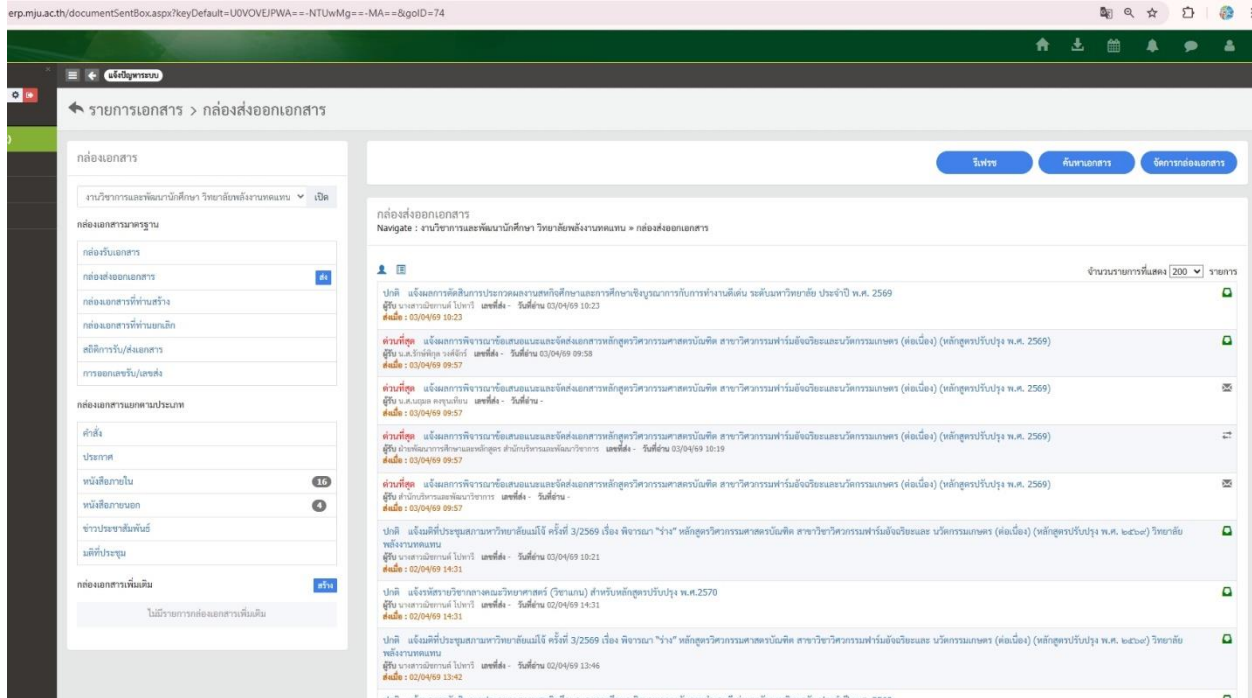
erp.mju.ac.th/documentSentBox.aspx?keyDefault=U0VOVEJPWA==-NTUwMg==-MA==&goID=74

แจ้งปัญหาระบบ

รายการเอกสาร > กล่องส่งออกเอกสาร

กล่องเอกสาร

งานวิชาการและพัฒนานักศึกษา วิทยาลัยพลังงานทดแทน เปิด

กล่องเอกสารมาตรฐาน

กล่องรับเอกสาร

กล่องส่งออกเอกสาร ส่ง

กล่องเอกสารที่ท่านสร้าง

กล่องเอกสารที่ท่านยกเลิก

สถิติการรับ/ส่งเอกสาร

การออกเลขรับ/เลขส่ง

กล่องเอกสารแยกตามประเภท

คำสั่ง

ประกาศ

หนังสือภายใน 16

หนังสือภายนอก 4

ข่าวประชาสัมพันธ์

มติที่ประชุม

กล่องเอกสารเพิ่มเติม สร้าง

ไม่มีรายการกล่องเอกสารเพิ่มเติม

รีเฟรช ค้นหาเอกสาร จัดการกล่องเอกสาร

กล่องส่งออกเอกสาร
Navigate : งานวิชาการและพัฒนานักศึกษา วิทยาลัยพลังงานทดแทน » กล่องส่งออกเอกสาร

จำนวนรายการที่แสดง 200 รายการ

ปกติ แจ้งผลการคัดสินการประกวดผลงานสหกิจศึกษาและการศึกษาเชิงบูรณาการกับการทำงานดีเด่น ระดับมหาวิทยาลัย ประจำปี พ.ศ. 2569
ผู้รับ นางสาวนิชกานต์ ไปหารี เลขที่ส่ง - วันที่อ่าน 03/04/69 10:23
ส่งเมื่อ : 03/04/69 10:23

ด่วนที่สุด แจ้งผลการพิจารณาข้อเสนอแนะและจัดส่งเอกสารหลักสูตรวิศวกรรมศาสตรบัณฑิต สาขาวิศวกรรมฟาร์มอัจฉริยะและนวัตกรรมเกษตร (ต่อเนื่อง) (หลักสูตรปรับปรุง พ.ศ. 2569)
ผู้รับ น.ส.รักษ์พิกุล วงศ์จักร์ เลขที่ส่ง - วันที่อ่าน 03/04/69 09:58
ส่งเมื่อ : 03/04/69 09:57

ด่วนที่สุด แจ้งผลการพิจารณาข้อเสนอแนะและจัดส่งเอกสารหลักสูตรวิศวกรรมศาสตรบัณฑิต สาขาวิศวกรรมฟาร์มอัจฉริยะและนวัตกรรมเกษตร (ต่อเนื่อง) (หลักสูตรปรับปรุง พ.ศ. 2569)
ผู้รับ น.ส.เบญจ ครุฑเทียน เลขที่ส่ง - วันที่อ่าน -
ส่งเมื่อ : 03/04/69 09:57

ด่วนที่สุด แจ้งผลการพิจารณาข้อเสนอแนะและจัดส่งเอกสารหลักสูตรวิศวกรรมศาสตรบัณฑิต สาขาวิศวกรรมฟาร์มอัจฉริยะและนวัตกรรมเกษตร (ต่อเนื่อง) (หลักสูตรปรับปรุง พ.ศ. 2569)
ผู้รับ ฝ่ายพัฒนาการศึกษาและหลักสูตร สำนักบริหารและพัฒนาวิชาการ เลขที่ส่ง - วันที่อ่าน 03/04/69 10:19
ส่งเมื่อ : 03/04/69 09:57

ด่วนที่สุด แจ้งผลการพิจารณาข้อเสนอแนะและจัดส่งเอกสารหลักสูตรวิศวกรรมศาสตรบัณฑิต สาขาวิศวกรรมฟาร์มอัจฉริยะและนวัตกรรมเกษตร (ต่อเนื่อง) (หลักสูตรปรับปรุง พ.ศ. 2569)
ผู้รับ สำนักบริหารและพัฒนาวิชาการ เลขที่ส่ง - วันที่อ่าน -
ส่งเมื่อ : 03/04/69 09:57

ปกติ แจ้งมติที่ประชุมสภามหาวิทยาลัยแม่โจ้ ครั้งที่ 3/2569 เรื่อง พิจารณา "ร่าง" หลักสูตรวิศวกรรมศาสตรบัณฑิต สาขาวิชาวิศวกรรมฟาร์มอัจฉริยะและ นวัตกรรมเกษตร (ต่อเนื่อง) (หลักสูตรปรับปรุง พ.ศ. ๒๕๖๙) วิทยาลัยพลังงานทดแทน
ผู้รับ นางสาวนิชกานต์ ไปหารี เลขที่ส่ง - วันที่อ่าน 03/04/69 10:21
ส่งเมื่อ : 02/04/69 14:31

ปกติ แจ้งรหัสรายวิชากลางคณะวิทยาศาสตร์ (วิชาแกน) สำหรับหลักสูตรปรับปรุง พ.ศ.2570
ผู้รับ นางสาวนิชกานต์ ไปหารี เลขที่ส่ง - วันที่อ่าน 02/04/69 14:31
ส่งเมื่อ : 02/04/69 14:31

ปกติ แจ้งมติที่ประชุมสภามหาวิทยาลัยแม่โจ้ ครั้งที่ 3/2569 เรื่อง พิจารณา "ร่าง" หลักสูตรวิศวกรรมศาสตรบัณฑิต สาขาวิชาวิศวกรรมฟาร์มอัจฉริยะและ นวัตกรรมเกษตร (ต่อเนื่อง) (หลักสูตรปรับปรุง พ.ศ. ๒๕๖๙) วิทยาลัยพลังงานทดแทน
ผู้รับ นางสาวนิชกานต์ ไปหารี เลขที่ส่ง - วันที่อ่าน 02/04/69 13:46
ส่งเมื่อ : 02/04/69 13:42

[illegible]